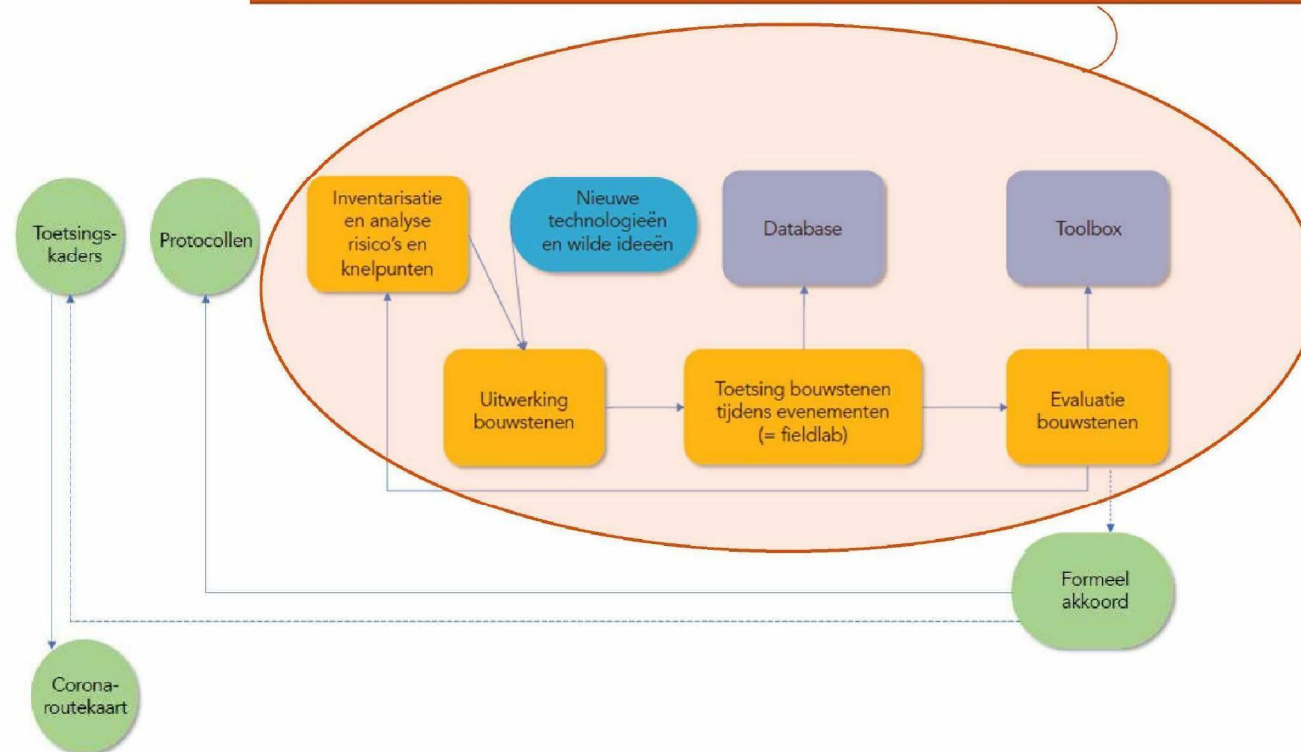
Toetsingskaders

Protocollen

Inventarisatie en analyse risico's en knelpunten

Nieuwe technologieën en wilde ideeën

Database

Toolbox

Uitwerking bouwstenen

Toetsing bouwstenen tijdens evenementen (= fieldlab)

Evaluatie bouwstenen

Formeel akkoord

Corona-routekaart